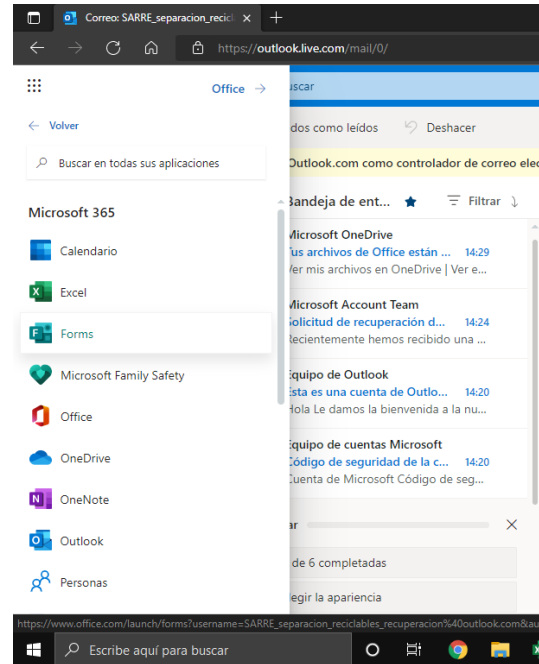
Correo: SARRE_separacion_recicl ×

https://outlook.live.com/mail/0/

Office →

← Volver

Buscar en todas sus aplicaciones

Microsoft 365

Calendario

Excel

Forms

Microsoft Family Safety

Office

OneDrive

OneNote

Outlook

Personas

uscar

dos como leídos

Deshacer

Outlook.com como controlador de correo ele

Bandeja de ent...

Filtrar

Microsoft OneDrive
Tus archivos de Office están ... 14:29
Ver mis archivos en OneDrive | Ver e...

Microsoft Account Team
Solicitud de recuperación d... 14:24
Recientemente hemos recibido una ...

Equipo de Outlook
Esta es una cuenta de Outlo... 14:20
Hola Le damos la bienvenida a la nu...

Equipo de cuentas Microsoft
Código de seguridad de la c... 14:20
Cuenta de Microsoft Código de seg...

ar

de 6 completadas

legir la apariencia

https://www.office.com/launch/forms?username=SARRE_separacion_reciclables_recuperacion%40outlook.com&au

Escribe aquí para buscar